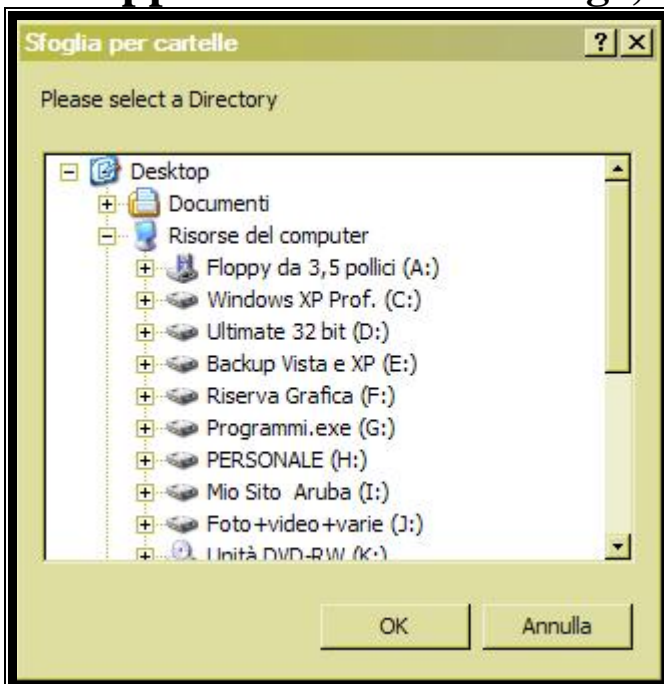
Sfoglia per cartelle
?
Please select a Directory

Desktop
Documenti
Risorse del computer
Floppy da 3,5 pollici (A:)
Windows XP Prof. (C:)
Ultimate 32 bit (D:)
Backup Vista e XP (E:)
Riserva Grafica (F:)
Programmi.exe (G:)
PERSONALE (H:)
Mio Sito Aruba (I:)
Foto+video+varie (J:)
Unità DVD-RW (K:)

OK
Annulla